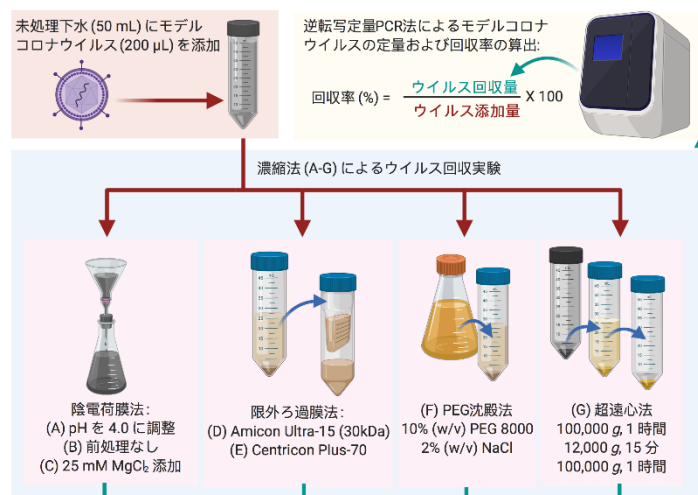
未処理下水 (50 mL) にモデルコロナウイルス (200 μL) を添加

逆転写定量PCR法によるモデルコロナウイルスの定量および回収率の算出:

回収率 (%) = $\frac{\text{ウイルス回収量}}{\text{ウイルス添加量}}$ X 100

濃縮法 (A-G) によるウイルス回収実験

陰電荷膜法:
(A) pH を 4.0 に調整
(B) 前処理なし
(C) 25 mM $MgCl_2$ 添加

限外ろ過膜法:
(D) Amicon Ultra-15 (30kDa)
(E) Centricon Plus-70

(F) PEG沈殿法
10% (w/v) PEG 8000
2% (w/v) NaCl

(G) 超遠心法
100,000 g, 1 時間
12,000 g, 15 分
100,000 g, 1 時間